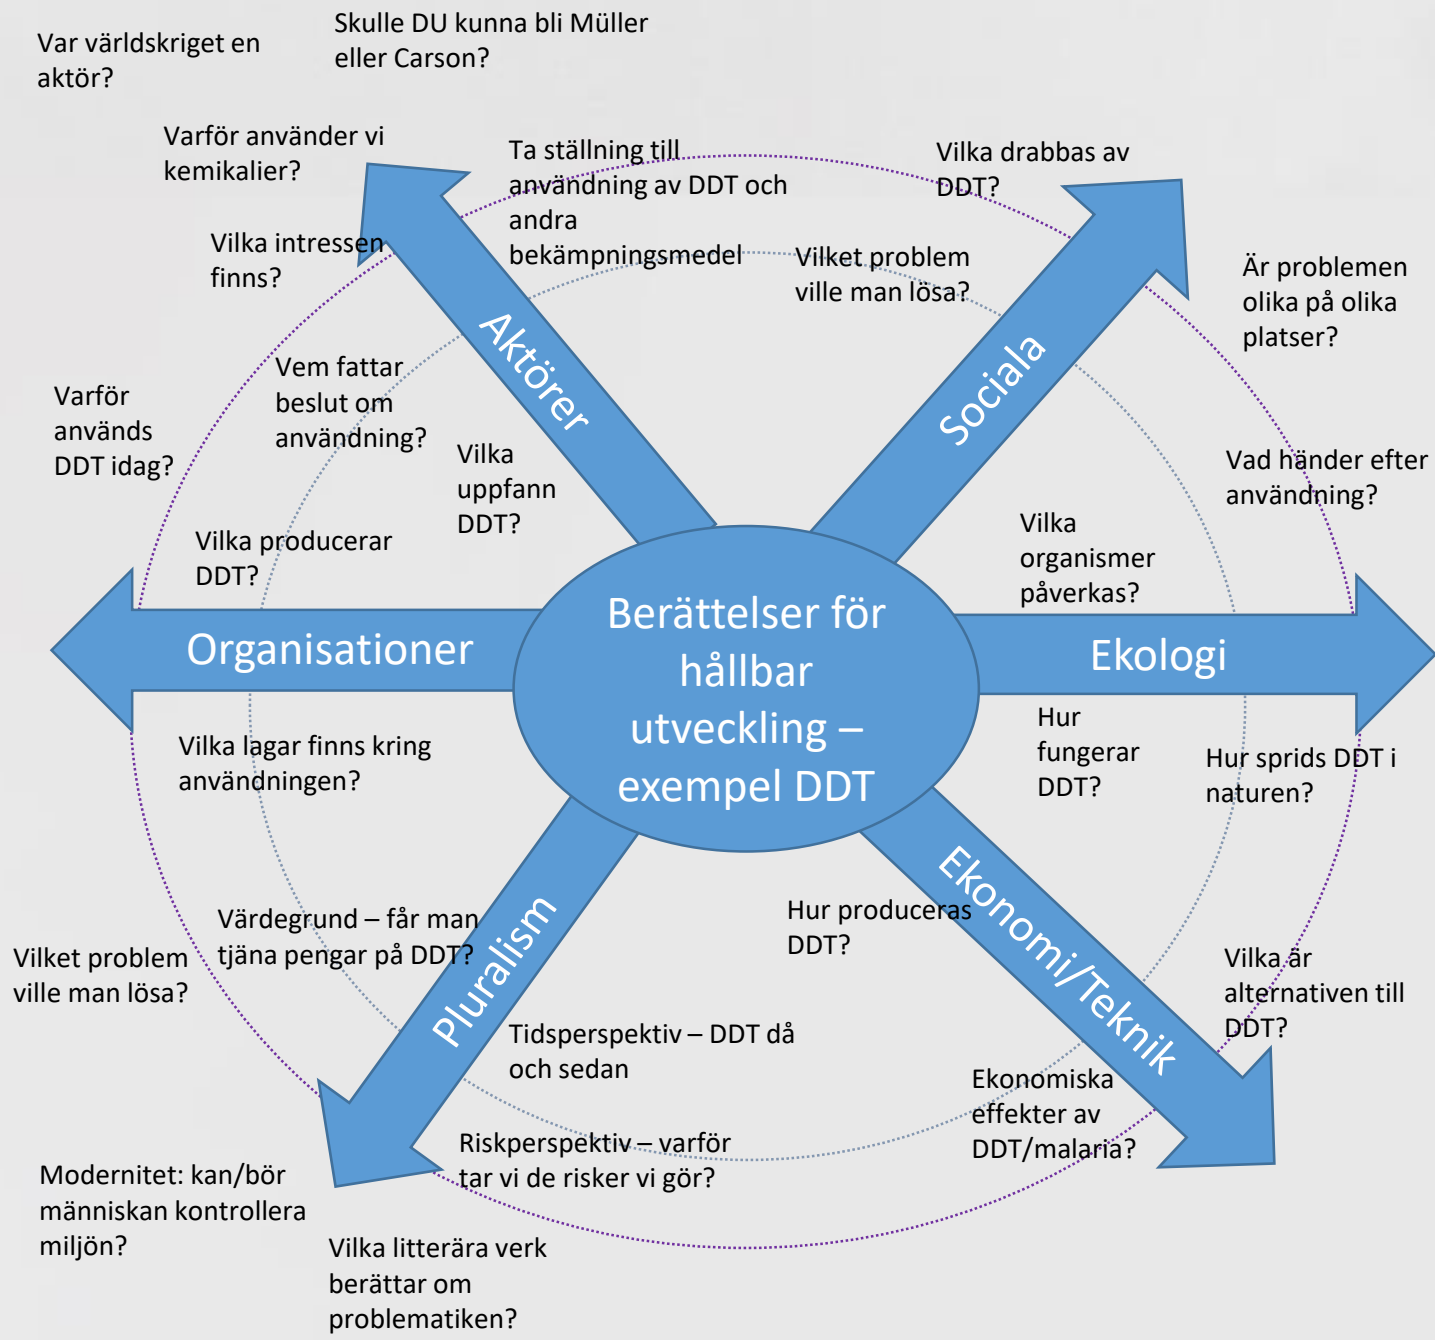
Var världskriget en aktör?

Skulle DU kunna bli Müller eller Carson?

Varför använder vi kemikalier?

Ta ställning till användning av DDT och andra bekämpningsmedel

Vilka drabbas av DDT?

Vilka intressen finns?

Vilket problem ville man lösa?

Är problemen olika på olika platser?

Aktörer

Sociala

Vem fattar beslut om användning?

Varför används DDT idag?

Vilka uppfann DDT?

Vad händer efter användning?

Vilka producerar DDT?

Vilka organismer påverkas?

Organisationer

Berättelser för hållbar utveckling – exempel DDT

Ekologi

Hur fungerar DDT?

Vilka lagar finns kring användningen?

Hur sprids DDT i naturen?

Värdegrund – får man tjäna pengar på DDT?

Hur produceras DDT?

Vilket problem ville man lösa?

Pluralism

Ekonomi/Teknik

Vilka är alternativen till DDT?

Tidsperspektiv – DDT då och sedan

Ekonomiska effekter av DDT/malaria?

Riskperspektiv – varför tar vi de risker vi gör?

Modernitet: kan/bör människan kontrollera miljön?

Vilka litterära verk berättar om problematiken?